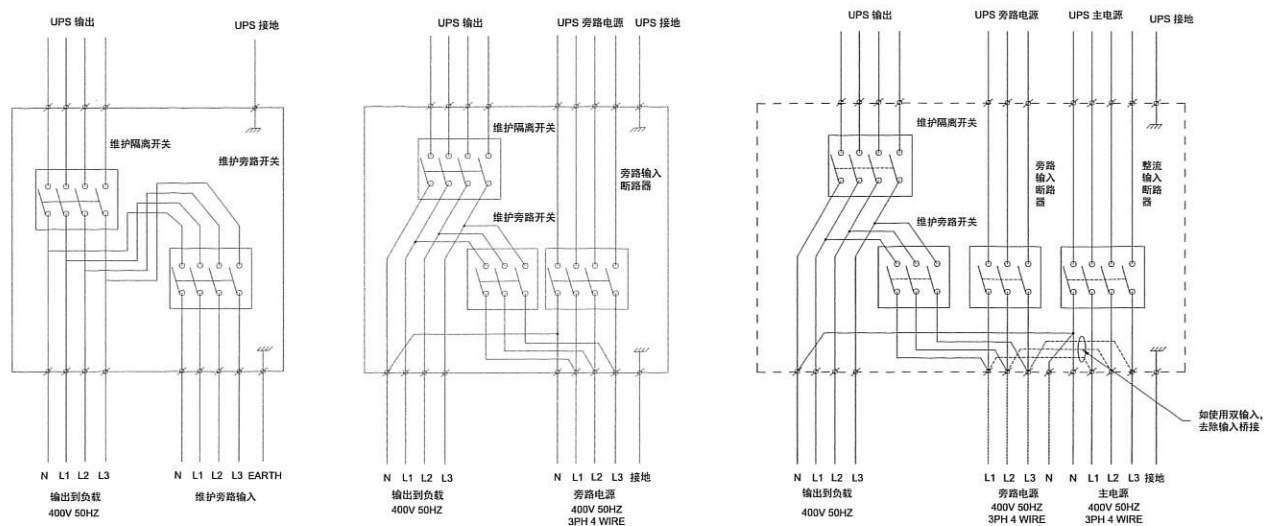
UPS 输出

UPS 接地

维护隔离开关

维护旁路开关

N L1 L2 L3

输出到负载
400V 50HZ

N L1 L2 L3 EARTH

维护旁路输入

UPS 输出

UPS 旁路电源

UPS 接地

维护隔离开关

旁路输入断路器

维护旁路开关

N L1 L2 L3

输出到负载
400V 50HZ

N L1 L2 L3 接地

旁路电源
400V 50HZ
3PH 4 WIRE

UPS 输出

UPS 旁路电源

UPS 主电源

UPS 接地

维护隔离开关

旁路输入断路器

整流输入断路器

维护旁路开关

如使用双输入,
去除输入桥接

N L1 L2 L3

输出到负载
400V 50HZ

L1 L2 L3 N

旁路电源
400V 50HZ
3PH 4 WIRE

N L1 L2 L3 接地

主电源
400V 50HZ
3PH 4 WIRE